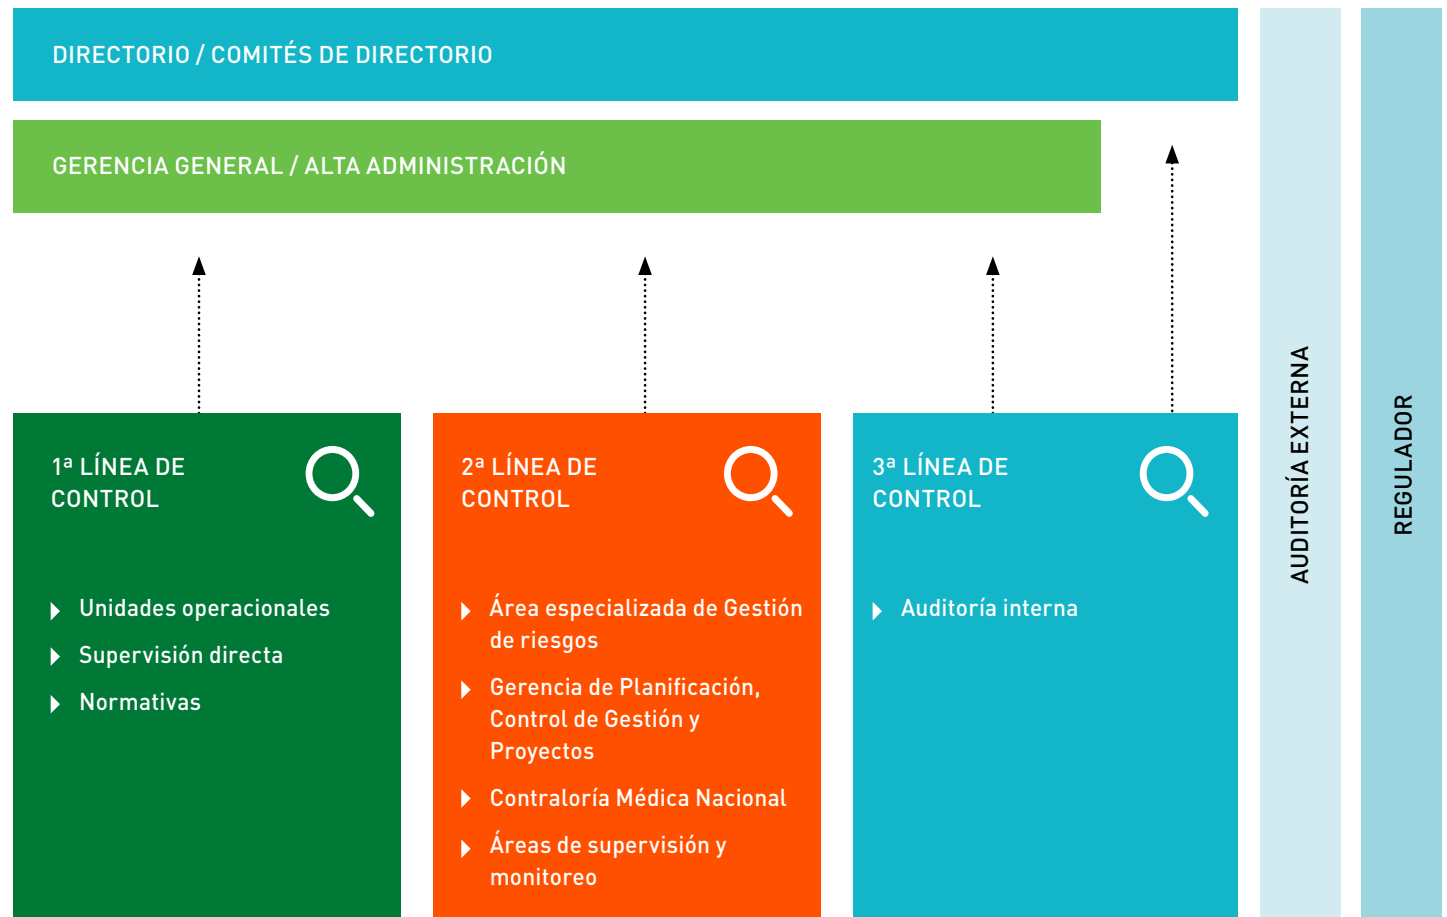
DIRECTORIO / COMITÉS DE DIRECTORIO

GERENCIA GENERAL / ALTA ADMINISTRACIÓN

1ª LÍNEA DE CONTROL

Unidades operacionales
Supervisión directa
Normativas

2ª LÍNEA DE CONTROL

Área especializada de Gestión de riesgos
Gerencia de Planificación, Control de Gestión y Proyectos
Contraloría Médica Nacional
Áreas de supervisión y monitoreo

3ª LÍNEA DE CONTROL

Auditoría interna

AUDITORÍA EXTERNA

REGULADOR